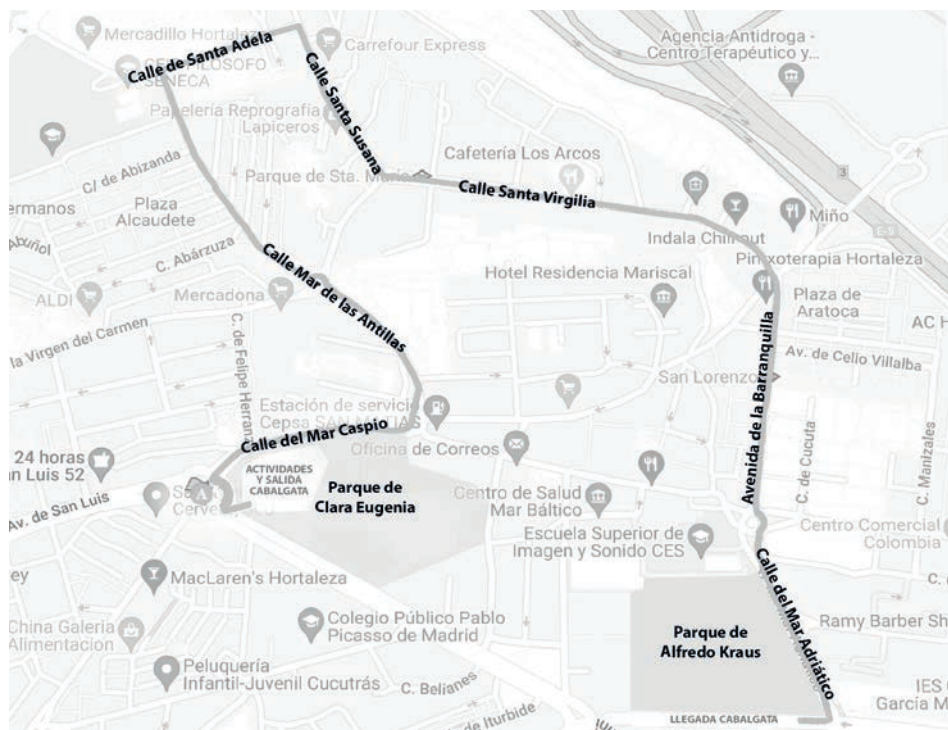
Mercadillo Hortal
Carrefour Express
Agencia Antidroga - Centro Terapéutico y...
Calle de Santa Adela
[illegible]LOSOFO SENECA
Calle Santa Susana
Papelería Reprografía Lapiceros
Cafetería Los Arcos
C/ de Abizanda
Parque de Sta. María
Calle Santa Virgilia
ermanos
Plaza Alcaudete
Indala Chillout
Miño
Aburiol
C. Abárzuza
Calle Mar de las Antillas
Hotel Residencia Mariscal
Pintxoterapia Hortaleza
ALDI
Mercadona
Plaza de Aratoca
AC H
la Virgen del Carmen
C. de Felipe Herran
Av. de Cello Villalba
San Lorenzo
Avenida de la Barranquilla
Estación de servicio Cepsa SAN MATIAS
Calle del Mar Caspio
Oficina de Correos
24 horas
n Luis 52
ACTIVIDADES Y SALIDA CABALGATA
Parque de Clara Eugenia
Centro de Salud Mar Báltico
C. de Cucuta
C. Manizales
Av. de San Luis
Cervec
Escuela Superior de Imagen y Sonido CES
Centro Comercial Colombia
ey
MacLaren's Hortaleza
Calle del Mar Adriático
C.
China Galeria Alimentacion
Colegio Público Pablo Picasso de Madrid
Ramy Barber Sh
Parque de Alfredo Kraus
Peluquería Infantil-Juvenil Cucutrás
C. Belianes
de Iturbide
IES
García M
LLEGADA CABALGATA
3